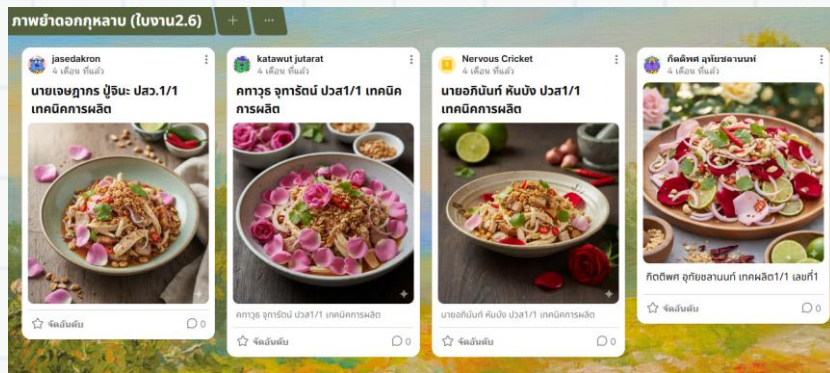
ภาพยำดอกกุหลาบ (ใบงาน2.6) + ···

jasedakron
4 เดือน ที่แล้ว

นายเจษฎากร ปู่จินะ ปสว.1/1 เทคนิคการผลิต

☆ จัดอันดับ 0

katawut jutarat
4 เดือน ที่แล้ว

คทาวุธ จุทารัตน์ ปวส1/1 เทคนิคการผลิต

คทาวุธ จุทารัตน์ ปวส1/1 เทคนิคการผลิต

☆ จัดอันดับ 0

Nervous Cricket
4 เดือน ที่แล้ว

นายอภินันท์ หันบัง ปวส1/1 เทคนิคการผลิต

นายอภินันท์ หันบัง ปวส1/1 เทคนิคการผลิต

☆ จัดอันดับ 0

กิตติพศ อุทัยชลานนท์
4 เดือน ที่แล้ว

กิตติพศ อุทัยชลานนท์ เทคผลิต1/1 เลขที่1

☆ จัดอันดับ 0